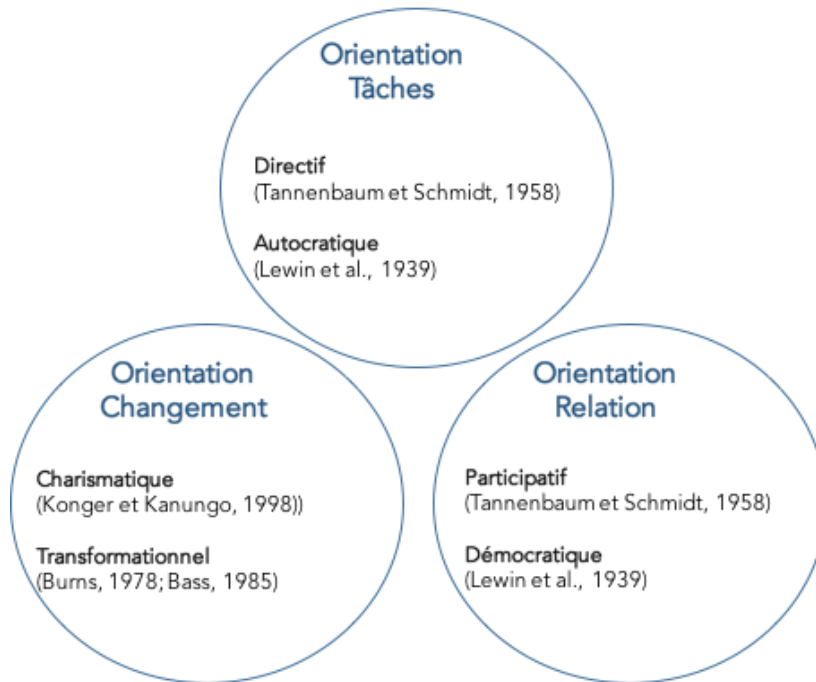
Orientation Tâches

Directif
(Tannenbaum et Schmidt, 1958)

Autocratique
(Lewin et al., 1939)

Orientation Changement

Charismatique
(Konger et Kanungo, 1998))

Transformationnel
(Burns, 1978; Bass, 1985)

Orientation Relation

Participatif
(Tannenbaum et Schmidt, 1958)

Démocratique
(Lewin et al., 1939)